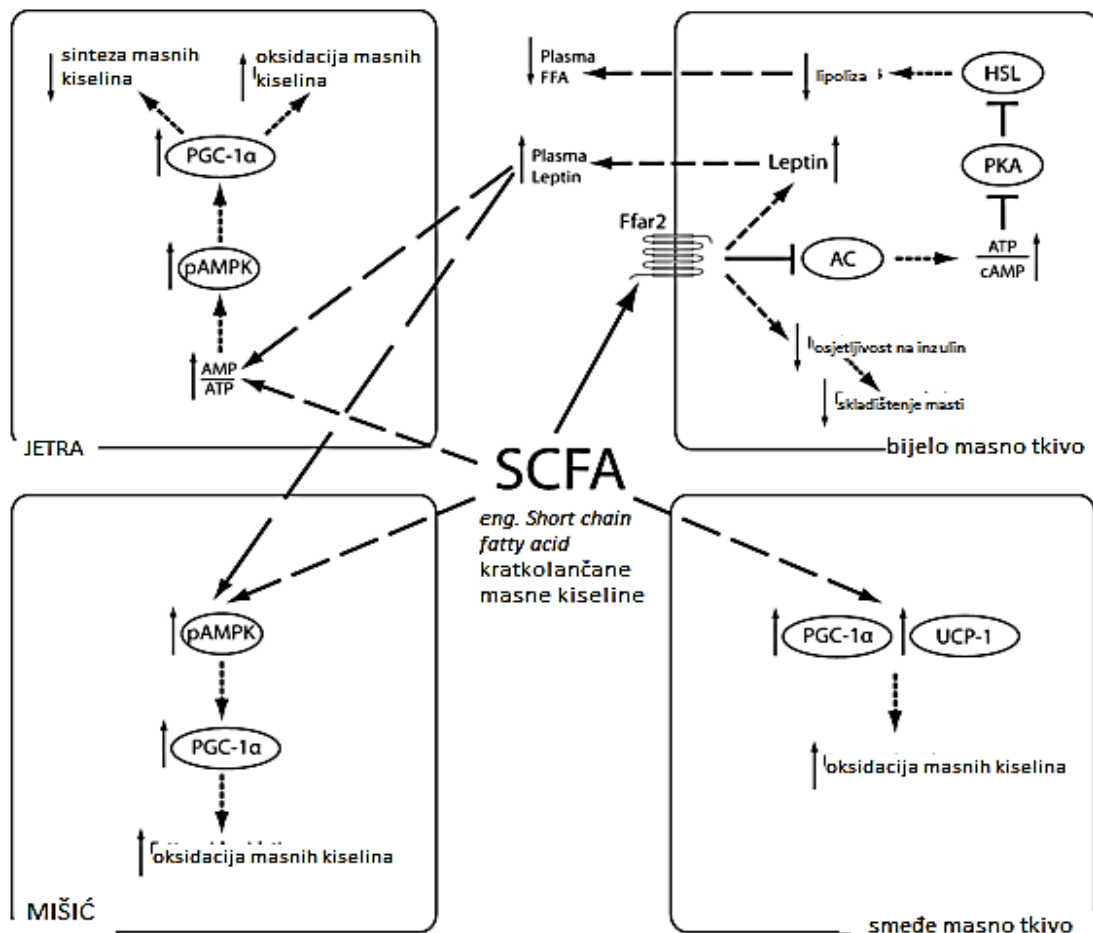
sinteza masnih kiselina

oksidacija masnih kiselina

PGC-1α

pAMPK

$\frac{AMP}{ATP}$

JETRA

Plasma FFA

Plasma Leptin

Ffar2

lipoliza

HSL

PKA

Leptin

AC

$\frac{ATP}{cAMP}$

osjetljivost na inzulin

skladištenje masti

bijelo masno tkivo

SCFA

eng. Short chain fatty acid
kratkolančane masne kiseline

pAMPK

PGC-1α

oksidacija masnih kiselina

MIŠIĆ

PGC-1α

UCP-1

oksidacija masnih kiselina

smeđe masno tkivo